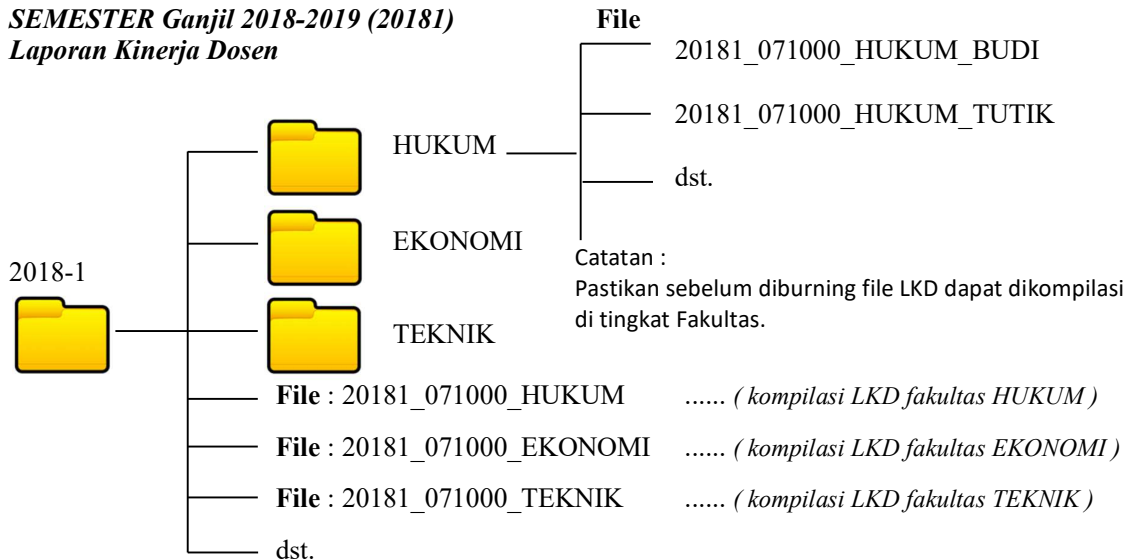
*SEMESTER Ganjil 2018-2019 (20181)*
*Laporan Kinerja Dosen*

**File**

20181_071000_HUKUM_BUDI

20181_071000_HUKUM_TUTIK

dst.

HUKUM

EKONOMI

TEKNIK

2018-1

Catatan :
Pastikan sebelum diburning file LKD dapat dikompilasi di tingkat Fakultas.

**File** : 20181_071000_HUKUM ...... *( kompilasi LKD fakultas HUKUM )*

**File** : 20181_071000_EKONOMI ...... *( kompilasi LKD fakultas EKONOMI )*

**File** : 20181_071000_TEKNIK ...... *( kompilasi LKD fakultas TEKNIK )*

dst.